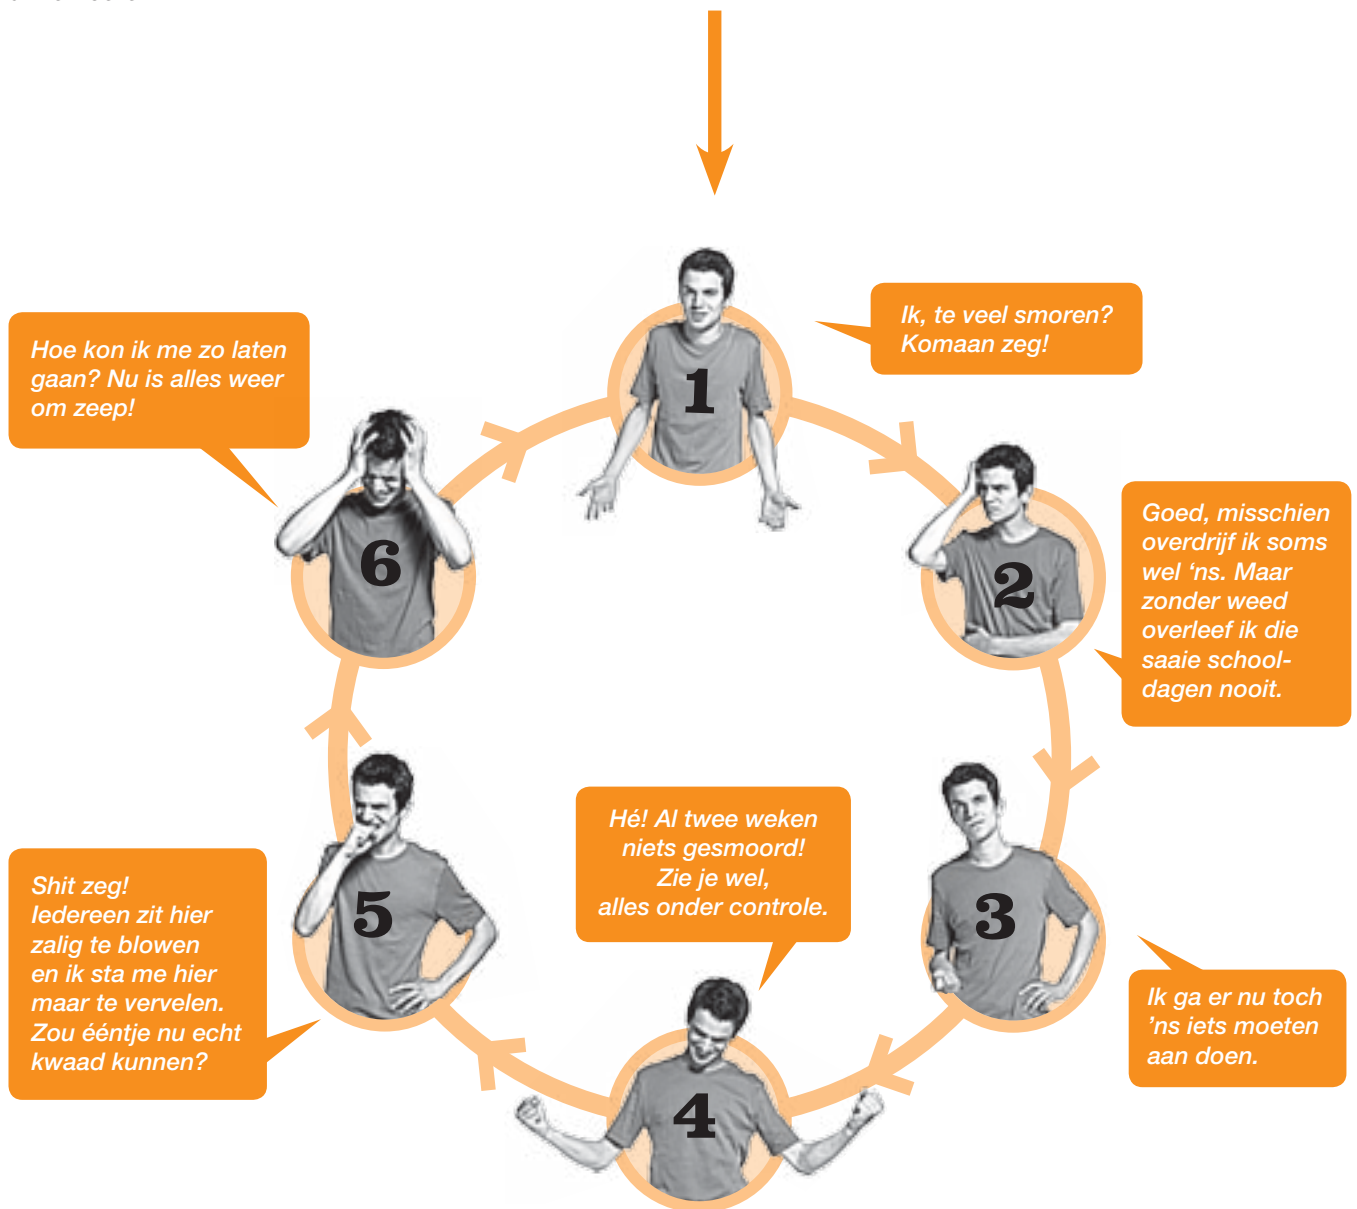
1

Ik, te veel smoren? Komaan zeg!

2

Goed, misschien overdrijf ik soms wel ‘ns. Maar zonder weed overleef ik die saaie schooldagen nooit.

3

Ik ga er nu toch ’ns iets moeten aan doen.

4

Hé! Al twee weken niets gesmoord! Zie je wel, alles onder controle.

5

Shit zeg! Iedereen zit hier zalig te blowen en ik sta me hier maar te vervelen. Zou ééntje nu echt kwaad kunnen?

6

Hoe kon ik me zo laten gaan? Nu is alles weer om zeep!